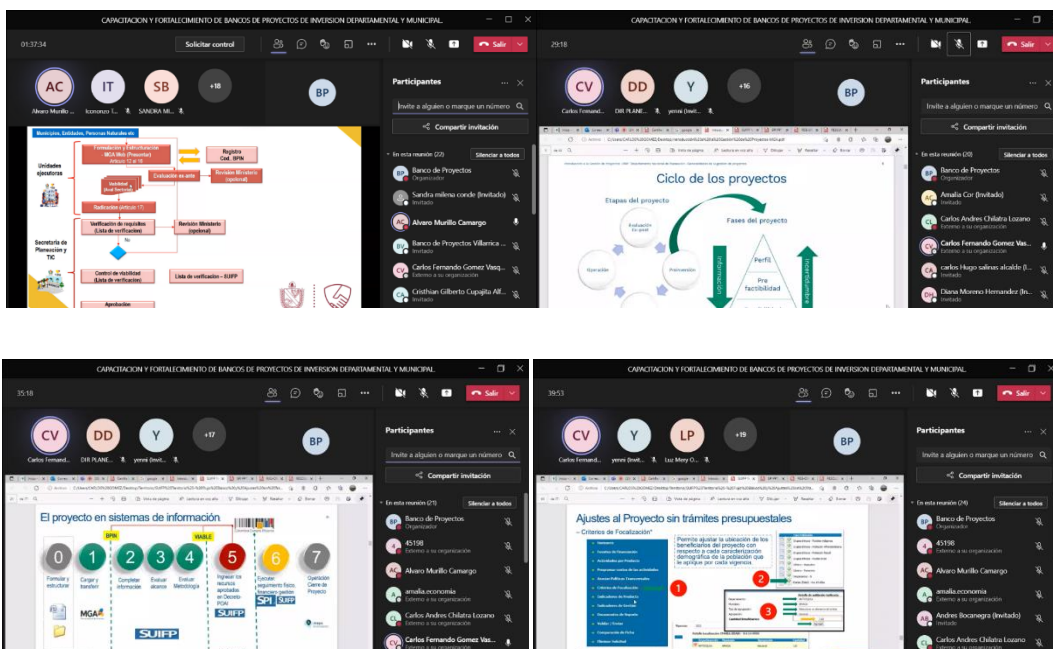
CAPACITACION Y FORTALECIMIENTO DE BANCOS DE PROYECTOS DE INVERSION DEPARTAMENTAL Y MUNICIPAL.

01:37:34

Solicitar control

Salir

AC IT SB +18 BP

Alvaro Murillo ... Iconozco T... SANDRA MI...

Municipios, Entidades, Personas Naturales etc

Unidades ejecutoras

Formulación y Estructuración MGA Web (Presentar) Artículo 12 al 16

Registro Cod. BPIN

Evaluación ex ante

Revisión Ministerio (opcional)

Radicación (Artículo 17)

Verificación de requisitos (Lista de verificación)

Revisión Ministerio (opcional)

No

Secretaría de Planeación y TIC

Control de viabilidad (Lista de verificación)

Lista de verificación – SUIFP

Aprobación

Participantes

Invite a alguien o marque un número

Compartir invitación

En esta reunión (22)

Silenciar a todos

BP Banco de Proyectos Organizador

Sandra milena conde (Invitado) Invitado

AC Alvaro Murillo Camargo

BV Banco de Proyectos Villarica ... Invitado

CV Carlos Fernando Gomez Vasq... Externo a su organización

CG Cristhian Gilberto Cupajita Alf... Invitado

CAPACITACION Y FORTALECIMIENTO DE BANCOS DE PROYECTOS DE INVERSION DEPARTAMENTAL Y MUNICIPAL.

29:18

Salir

CV DD Y +16 BP

Carlos Fernand... DIR PLANE... yenni (Invit...

Ciclo de los proyectos

Etapas del proyecto

Fases del proyecto

Evaluación ex post

Operación

Preinversión

Información

Perfil

Pre factibilidad

Interdisciplinario

Participantes

Invite a alguien o marque un número

Compartir invitación

En esta reunión (20)

Silenciar a todos

BP Banco de Proyectos Organizador

AC Amalia Cor (Invitado) Invitado

CL Carlos Andres Chilatra Lozano Externo a su organización

CV Carlos Fernando Gomez Vas... Externo a su organización

CH carlos Hugo salinas alcalde (I... Invitado

DM Diana Moreno Hernandez (In... Invitado

CAPACITACION Y FORTALECIMIENTO DE BANCOS DE PROYECTOS DE INVERSION DEPARTAMENTAL Y MUNICIPAL.

35:18

Salir

CV DD Y +17 BP

Carlos Fernand... DIR PLANE... yenni (Invit...

El proyecto en sistemas de información

BPIN

VIABLE

0 1 2 3 4 5 6 7

Formular y estructurar

Cargar y transferir

Completar información

Evaluar alcance

Evaluar Metodología

Ingresar los recursos aprobados en Decreto-POAI

Ejecutar seguimiento físico, financiero gestión

Operación Cierre de Proyecto

MGA

SUIFP

SUIFP

SPI SUIFP

Participantes

Invite a alguien o marque un número

Compartir invitación

En esta reunión (21)

Silenciar a todos

BP Banco de Proyectos Organizador

45198 Externo a su organización

AC Alvaro Murillo Camargo

amalia.economia Externo a su organización

CL Carlos Andres Chilatra Lozano Externo a su organización

CV Carlos Fernando Gomez Vas... Externo a su organización

CAPACITACION Y FORTALECIMIENTO DE BANCOS DE PROYECTOS DE INVERSION DEPARTAMENTAL Y MUNICIPAL.

39:53

Salir

CV Y LP +19 BP

Carlos Fernand... yenni (Invit... Luz Mery O...

Ajustes al Proyecto sin trámites presupuestales

– Criterios de Focalización*

Permite ajustar la ubicación de los beneficiarios del proyecto con respecto a cada caracterización demográfica de la población que le aplique por cada vigencia.

1

2

3

Participantes

Invite a alguien o marque un número

Compartir invitación

En esta reunión (24)

Silenciar a todos

BP Banco de Proyectos Organizador

45198 Externo a su organización

AC Alvaro Murillo Camargo

amalia.economia Externo a su organización

AB Andres Bocanegra (Invitado) Invitado

CL Carlos Andres Chilatra Lozano Externo a su organización